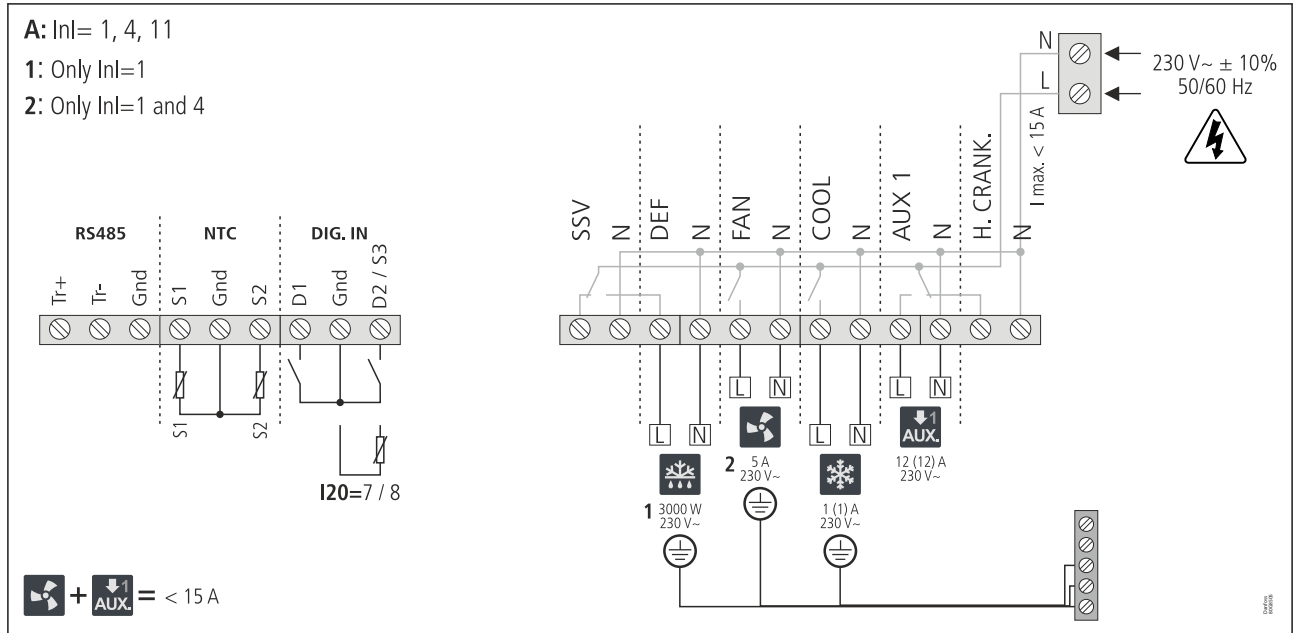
A: InI= 1, 4, 11
1: Only InI=1
2: Only InI=1 and 4

N
L
230 V~ ± 10%
50/60 Hz

I max. < 15 A

SSV N DEF N FAN N COOL N AUX 1 N H. CRANK. N

RS485 NTC DIG. IN
Tr+ Tr- Gnd S1 Gnd S2 D1 Gnd D2 / S3

S1 S2

I20=7 / 8

L N
L N
L N
L N

AUX.

1 3000 W 230 V~
2 5 A 230 V~
1 (1) A 230 V~
12 (12) A 230 V~

AUX. = < 15 A

Danfoss